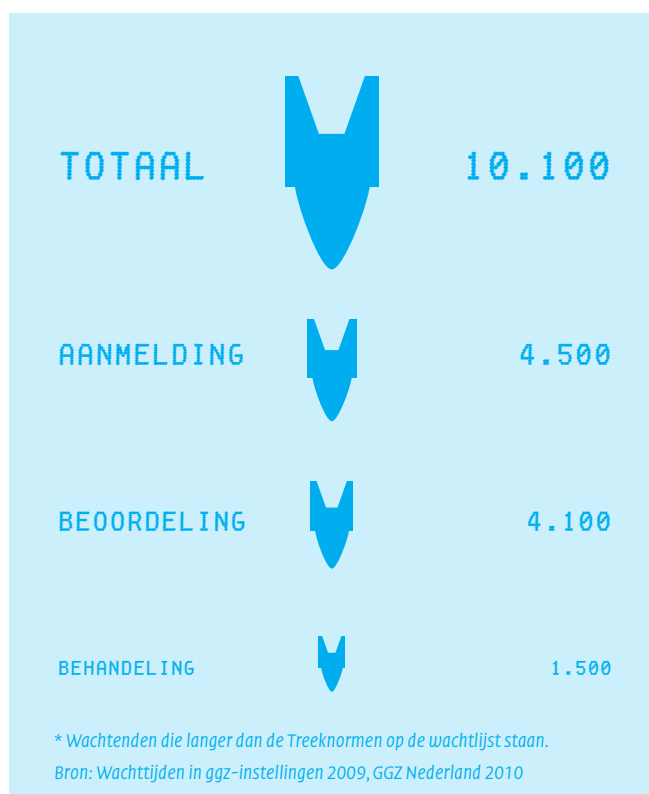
TOTAAL 10.100

AANMELDING 4.500

BEOORDELING 4.100

BEHANDELING 1.500

* Wachtenden die langer dan de Treeknormen op de wachtlijst staan.

Bron: Wachttijden in ggz-instellingen 2009, GGZ Nederland 2010